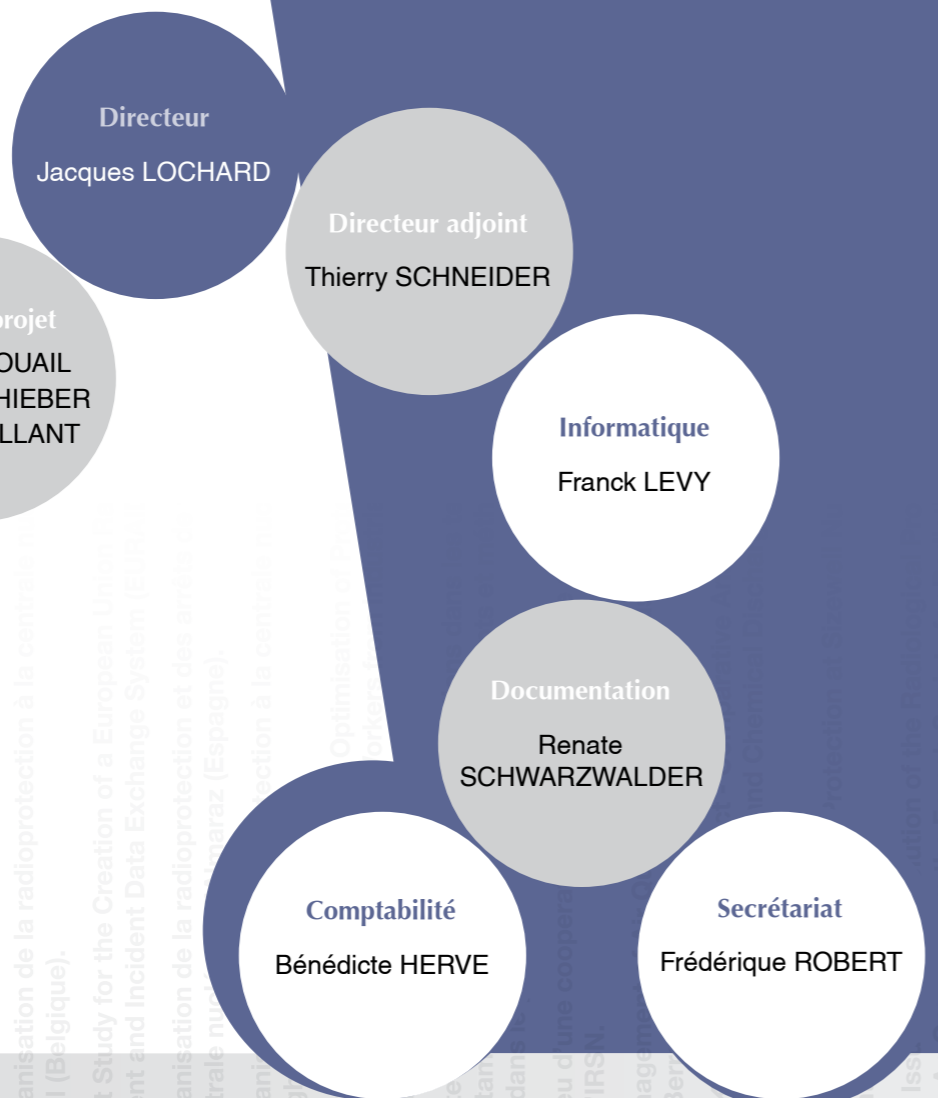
Directeur
Jacques LOCHARD

Directeur adjoint
Thierry SCHNEIDER

rojet
OUAIL
HIEBER
LLANT

Informatique
Franck LEVY

Documentation
Renate SCHWARZWALDER

Comptabilité
Bénédicte HERVE

Secrétariat
Frédérique ROBERT